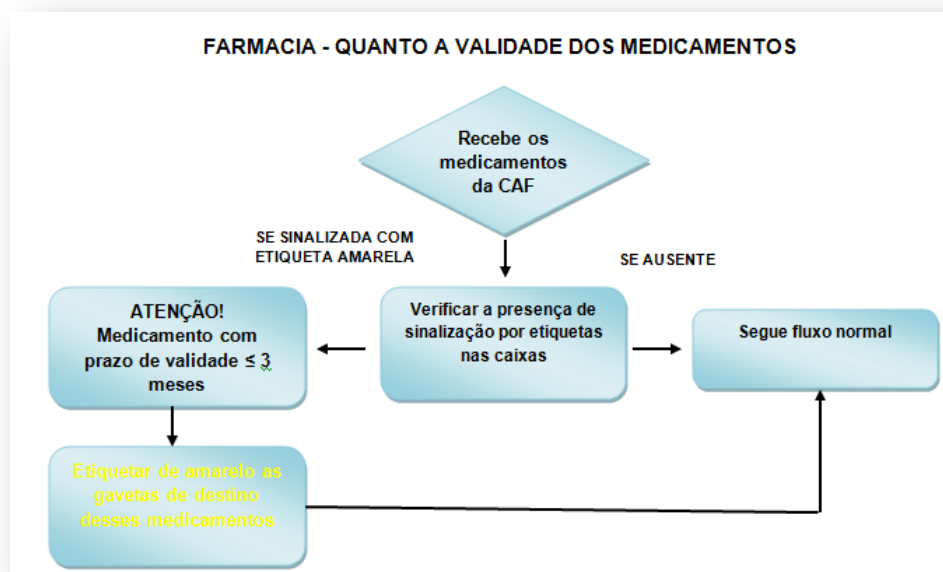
FARMACIA - QUANTO A VALIDADE DOS MEDICAMENTOS

Recebe os medicamentos da CAF

SE SINALIZADA COM ETIQUETA AMARELA

SE AUSENTE

ATENÇÃO! Medicamento com prazo de validade ≤ 3 meses

Verificar a presença de sinalização por etiquetas nas caixas

Segue fluxo normal

Etiquetar de amarelo as gavetas de destino desses medicamentos